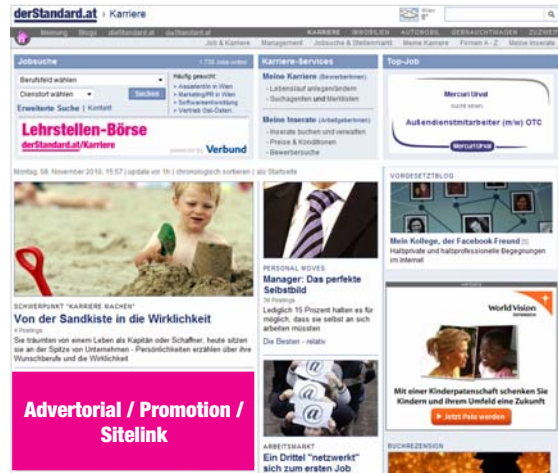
derStandard.at › Karriere

Meinung | Blogs | dieStandard.at | daStandard.at

KARRIERE | IMMOBILIEN | AUTOMOBIL | GEBRAUCHTWAGEN | ZUZWEIT

Job & Karriere | Management | Jobsuche & Stellenmarkt | Meine Karriere | Firmen A - Z | Meine Inserate

Jobsuche

1.738 Jobs online

Berufsfeld wählen

Dienstort wählen

Suchen

Erweiterte Suche | Kontakt

Häufig gesucht:
» Assistentin in Wien
» Marketing/PR in Wien
» Softwareentwicklung
» Vertrieb Ost-Österr.

Lehrstellen-Börse
derStandard.at/Karriere
powered by Verbund

Karriere-Services

Meine Karriere (Bewerberinnen)
- Lebenslauf anlegen/ändern
- Suchagenten und Merklisten

Meine Inserate (Arbeitgeberinnen)
- Inserate buchen und verwalten
- Preise & Konditionen
- Bewerbersuche

Top-Job

Mercuri Urval
sucht einen
Außendienstmitarbeiter (m/w) OTC

Mercuri Urval

Montag, 08. November 2010, 15:57 | update vor 1h | chronologisch sortieren | als Startseite

SCHWERPUNKT "KARRIERE MACHEN"
Von der Sandkiste in die Wirklichkeit
4 Postings
Sie träumten von einem Leben als Kapitän oder Schaffner, heute sitzen sie an der Spitze von Unternehmen - Persönlichkeiten erzählen über ihre Wunschberufe und die Wirklichkeit

Advertorial / Promotion / Sitelink

PERSONAL MOVES
Manager: Das perfekte Selbstbild
36 Postings
Lediglich 15 Prozent halten es für möglich, dass sie selbst an sich arbeiten müssten
Die Besten - relativ

ARBEITSMARKT
Ein Drittel "netzwerkt" sich zum ersten Job

VORGESETZTBLOG
Mein Kollege, der Facebook-Freund
Halbprivate und halbprofessionelle Begegnungen im Internet

World Vision
Mit einer Kinderpatenschaft schenken Sie Kindern und ihrem Umfeld eine Zukunft
Jetzt Pate werden

BUCHREZENSION